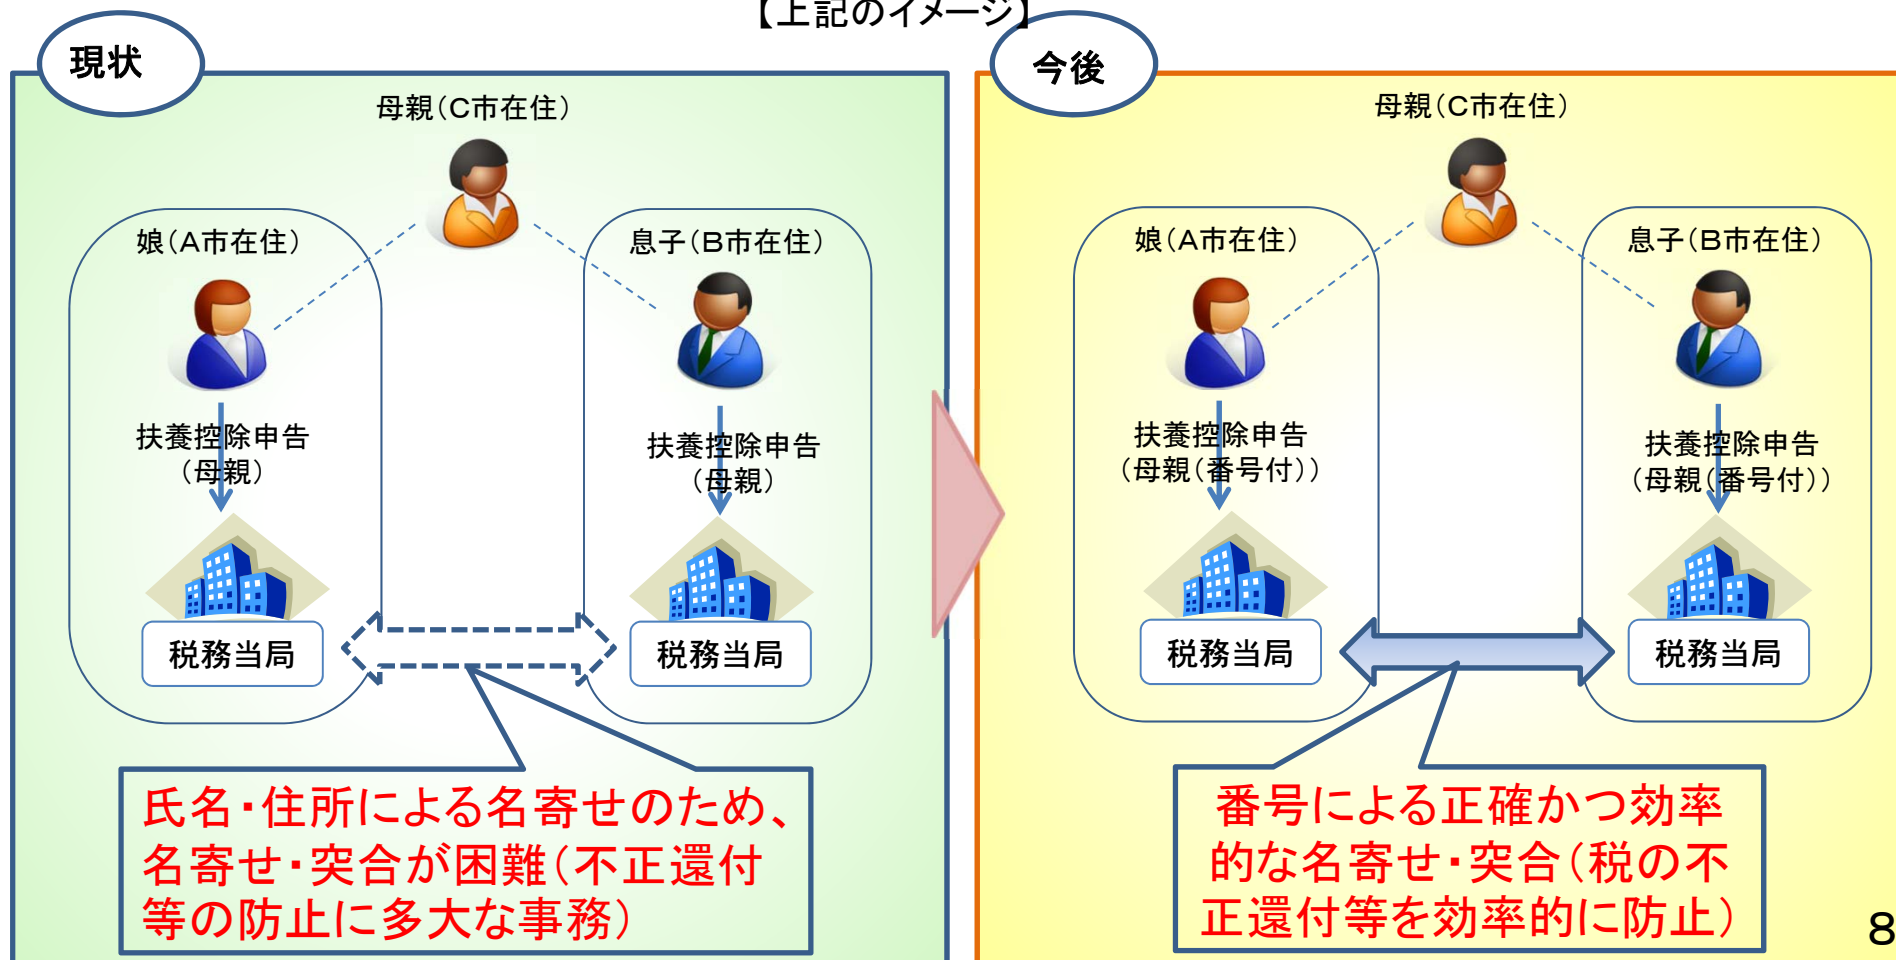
【上記のイメージ】

現状

母親（C市在住）

娘（A市在住）

扶養控除申告（母親）

税務当局

息子（B市在住）

扶養控除申告（母親）

税務当局

氏名・住所による名寄せのため、名寄せ・突合が困難（不正還付等の防止に多大な事務）

今後

母親（C市在住）

娘（A市在住）

扶養控除申告（母親（番号付））

税務当局

息子（B市在住）

扶養控除申告（母親（番号付））

税務当局

番号による正確かつ効率的な名寄せ・突合（税の不正還付等を効率的に防止）

8